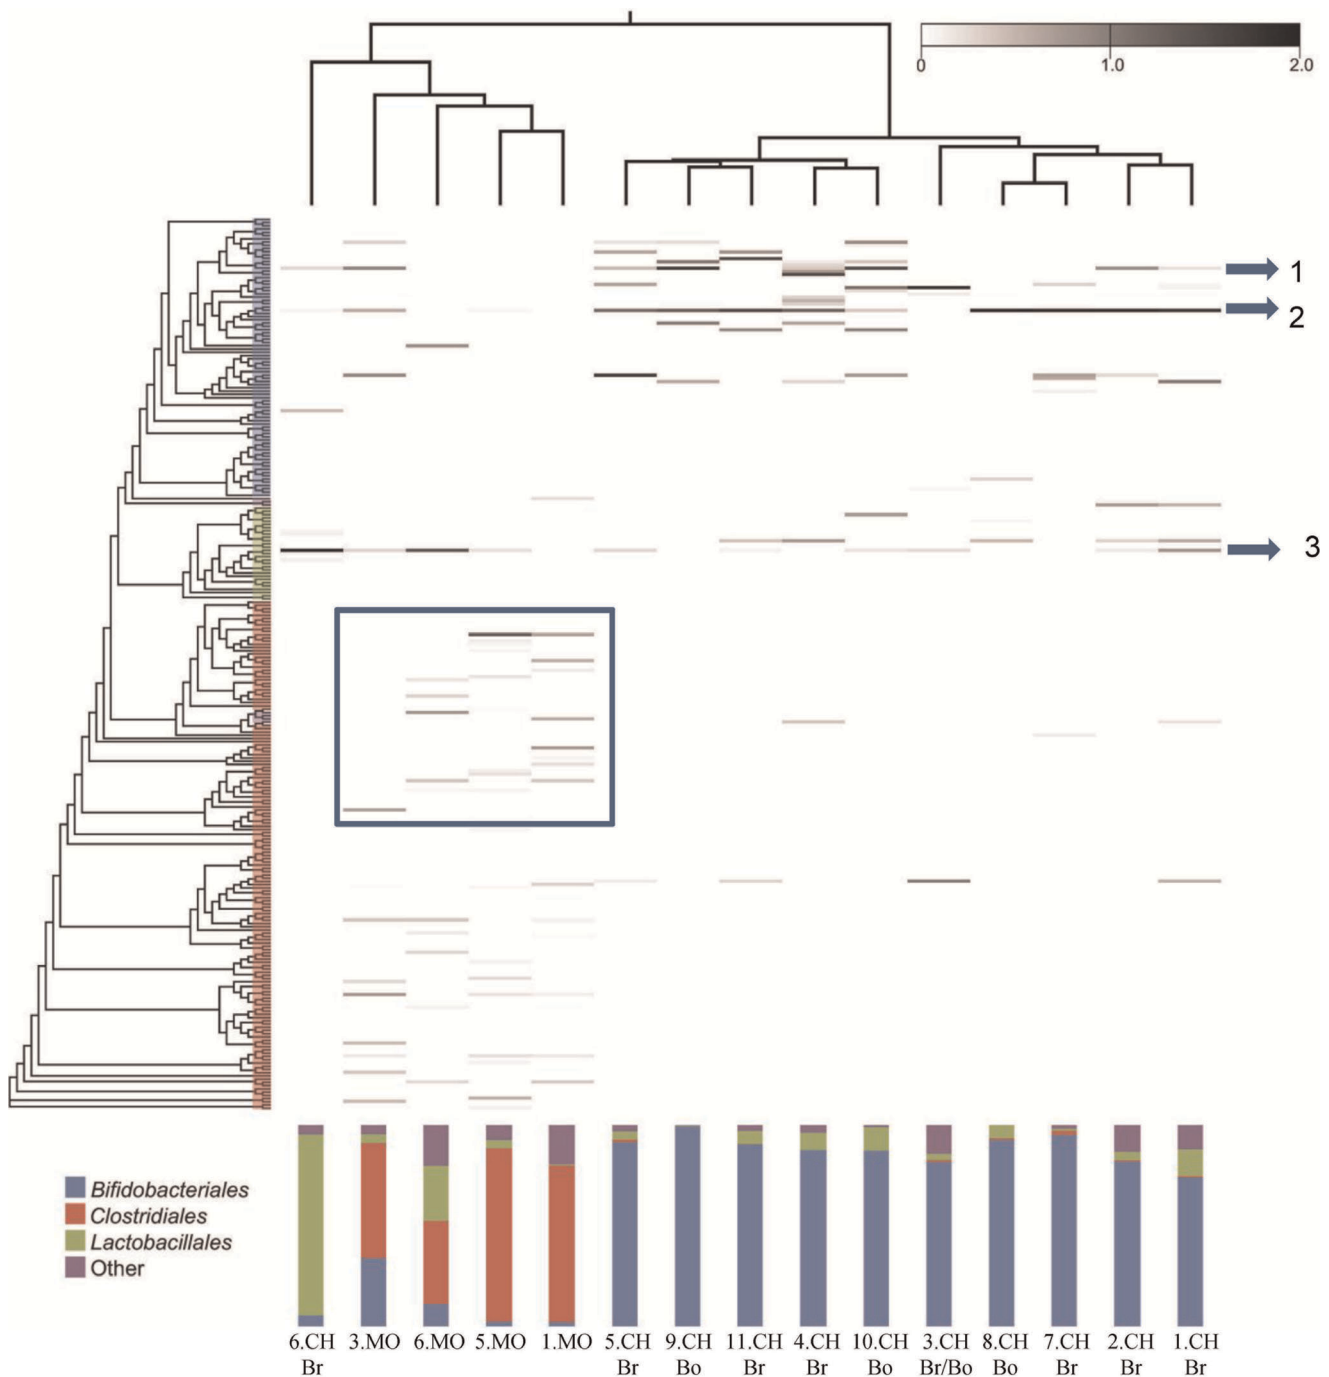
0 1.0 2.0

1

2

3

Bifidobacteriales
Clostridiales
Lactobacillales
Other

| 6.CH Br | 3.MO | 6.MO | 5.MO | 1.MO | 5.CH Br | 9.CH Bo | 11.CH Br | 4.CH Br | 10.CH Bo | 3.CH Br/Bo | 8.CH Bo | 7.CH Br | 2.CH Br | 1.CH Br |
|---|---|---|---|---|---|---|---|---|---|---|---|---|---|---|